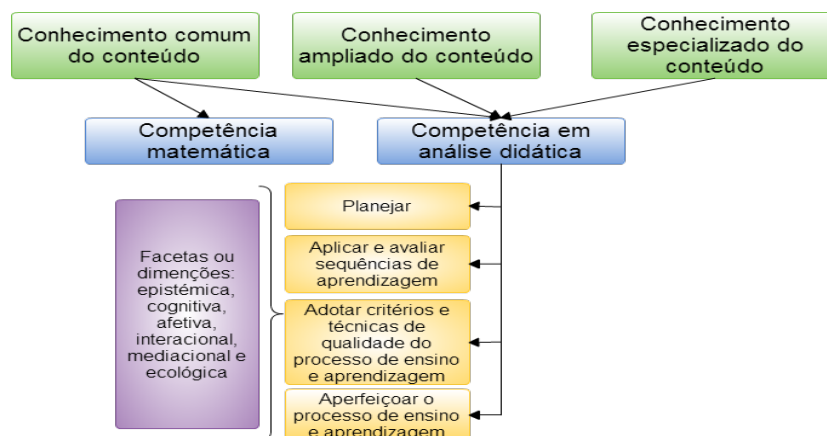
Conhecimento comum do conteúdo

Conhecimento ampliado do conteúdo

Conhecimento especializado do conteúdo

Competência matemática

Competência em análise didática

Facetas ou dimenções: epistémica, cognitiva, afetiva, interacional, mediacional e ecológica

Planejar

Aplicar e avaliar sequências de aprendizagem

Adotar critérios e técnicas de qualidade do processo de ensino e aprendizagem

Aperfeiçoar o processo de ensino e aprendizagem